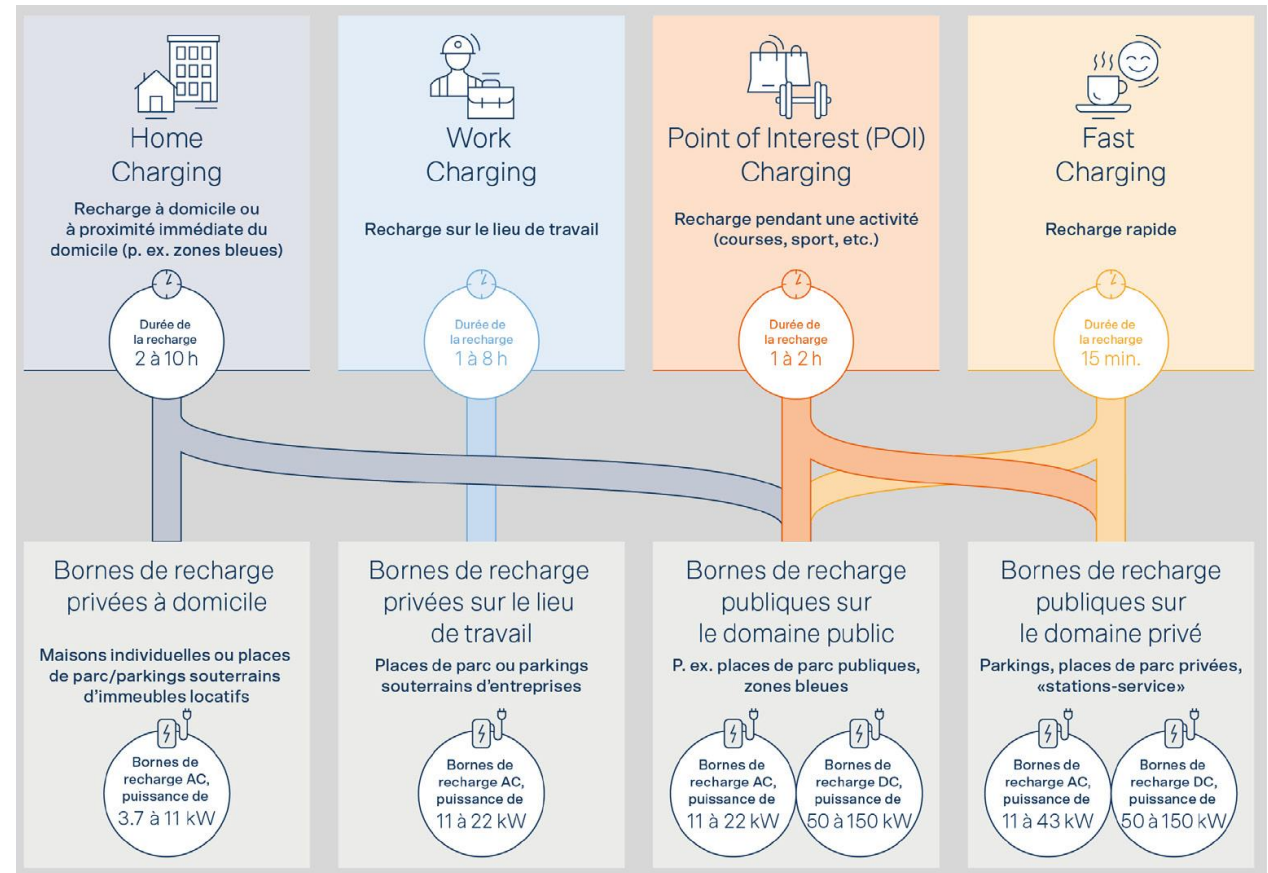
Home Charging

Recharge à domicile ou à proximité immédiate du domicile (p. ex. zones bleues)

Durée de la recharge 2 à 10 h

Work Charging

Recharge sur le lieu de travail

Durée de la recharge 1 à 8 h

Point of Interest (POI) Charging

Recharge pendant une activité (courses, sport, etc.)

Durée de la recharge 1 à 2 h

Fast Charging

Recharge rapide

Durée de la recharge 15 min.

Bornes de recharge privées à domicile

Maisons individuelles ou places de parc/parkings souterrains d'immeubles locatifs

Bornes de recharge AC, puissance de 3.7 à 11 kW

Bornes de recharge privées sur le lieu de travail

Places de parc ou parkings souterrains d'entreprises

Bornes de recharge AC, puissance de 11 à 22 kW

Bornes de recharge publiques sur le domaine public

P. ex. places de parc publiques, zones bleues

Bornes de recharge AC, puissance de 11 à 22 kW

Bornes de recharge DC, puissance de 50 à 150 kW

Bornes de recharge publiques sur le domaine privé

Parkings, places de parc privées, «stations-service»

Bornes de recharge AC, puissance de 11 à 43 kW

Bornes de recharge DC, puissance de 50 à 150 kW